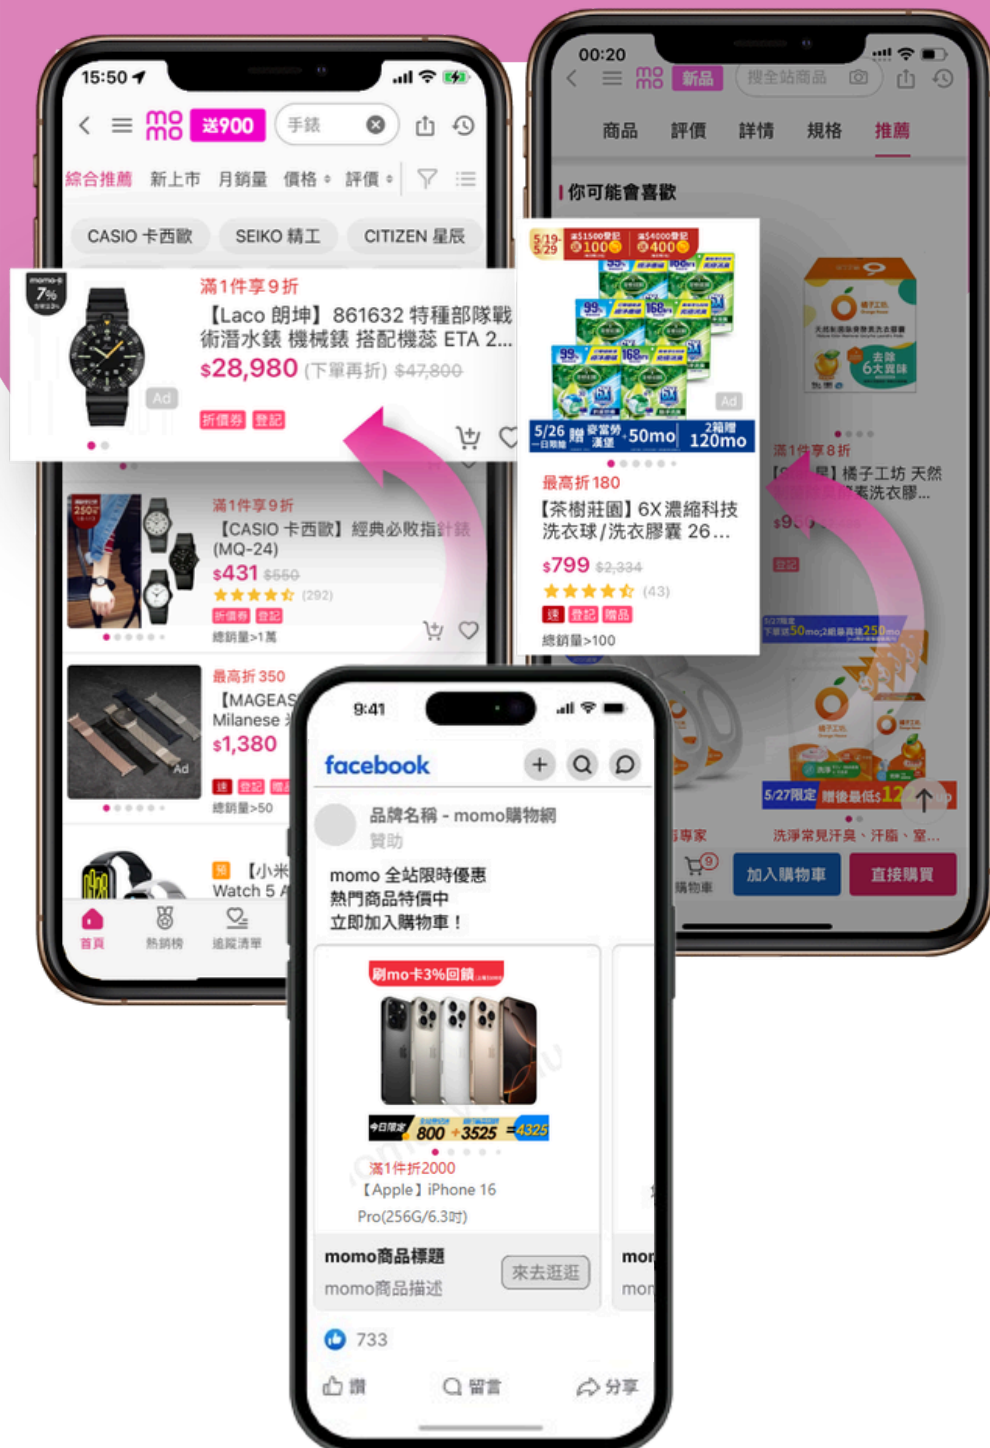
15:50
momo 送900 手錶
綜合推薦 新上市 月銷量 價格 評價
CASIO 卡西歐 SEIKO 精工 CITIZEN 星辰
7%
滿1件享9折
【Laco 朗坤】861632 特種部隊戰術潛水錶 機械錶 搭配機蕊 ETA 2...
$28,980 (下單再折) $47,800
Ad
折價券 登記
滿1件享9折
【CASIO 卡西歐】經典必敗指針錶 (MQ-24)
$431 $550
(292)
折價券 登記
總銷量>1萬
最高折 350
【MAGEAS
Milanese
$1,380
Ad
總銷量>50
【小米
Watch 5
首頁 熱銷榜 追蹤清單

00:20
momo 新品 搜全站商品
商品 評價 詳情 規格 推薦
你可能會喜歡
5/19-5/29 $100 $400
Ad
5/26 贈 50mo 2箱贈 120mo
最高折 180
【茶樹莊園】6X 濃縮科技洗衣球/洗衣膠囊 26...
$799 $2,334
(43)
總銷量>100
滿1件享8折
橘子工坊 天然
洗衣膠...
5/27限定
洗淨常見汗臭、汗垢、室...
購物車 加入購物車 直接購買

9:41
facebook
品牌名稱 - momo購物網
贊助
momo 全站限時優惠
熱門商品特價中
立即加入購物車！
刷mo卡3%回饋
今日限定 800 +3525 =4325
滿1件折2000
【Apple】iPhone 16 Pro(256G/6.3吋)
momo商品標題
momo商品描述
來去逛逛
733
讚 留言 分享